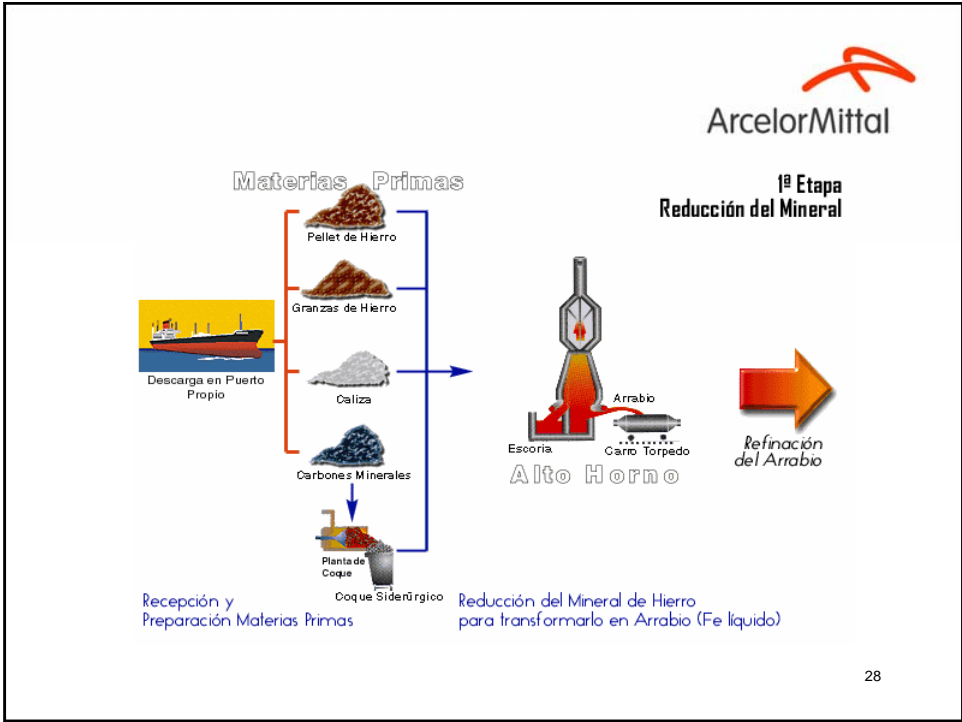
ArcelorMittal

Materias Primas

1ª Etapa
Reducción del Mineral

Pellet de Hierro

Granzas de Hierro

Descarga en Puerto Propio

Caliza

Carbones Minerales

Planta de Coque

Coque Siderúrgico

Arrabio

Escoria

Carro Torpedo

Alto Horno

Refinación del Arrabio

Recepción y Preparación Materias Primas

Reducción del Mineral de Hierro para transformarlo en Arrabio (Fe líquido)

28